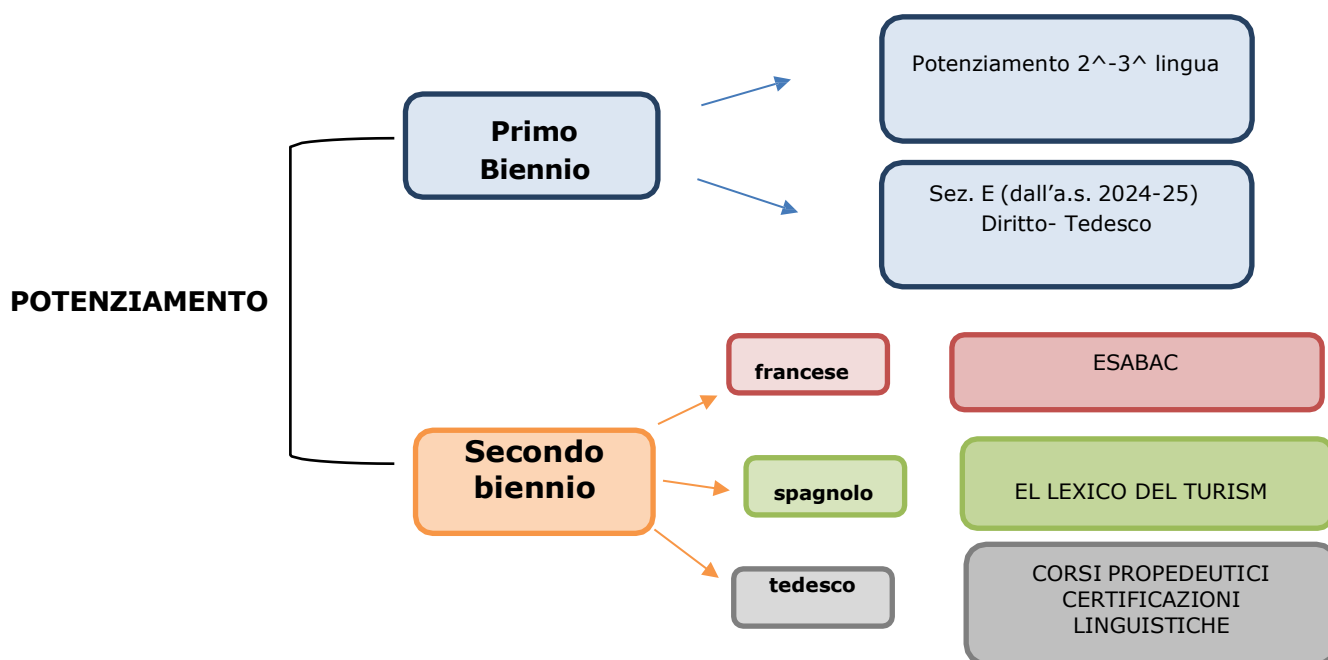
POTENZIAMENTO

Primo Biennio

Potenziamento 2^-3^ lingua

Sez. E (dall’a.s. 2024-25)
Diritto- Tedesco

Secondo biennio

francese

ESABAC

spagnolo

EL LEXICO DEL TURISM

tedesco

CORSI PROPEDEUTICI CERTIFICAZIONI LINGUISTICHE